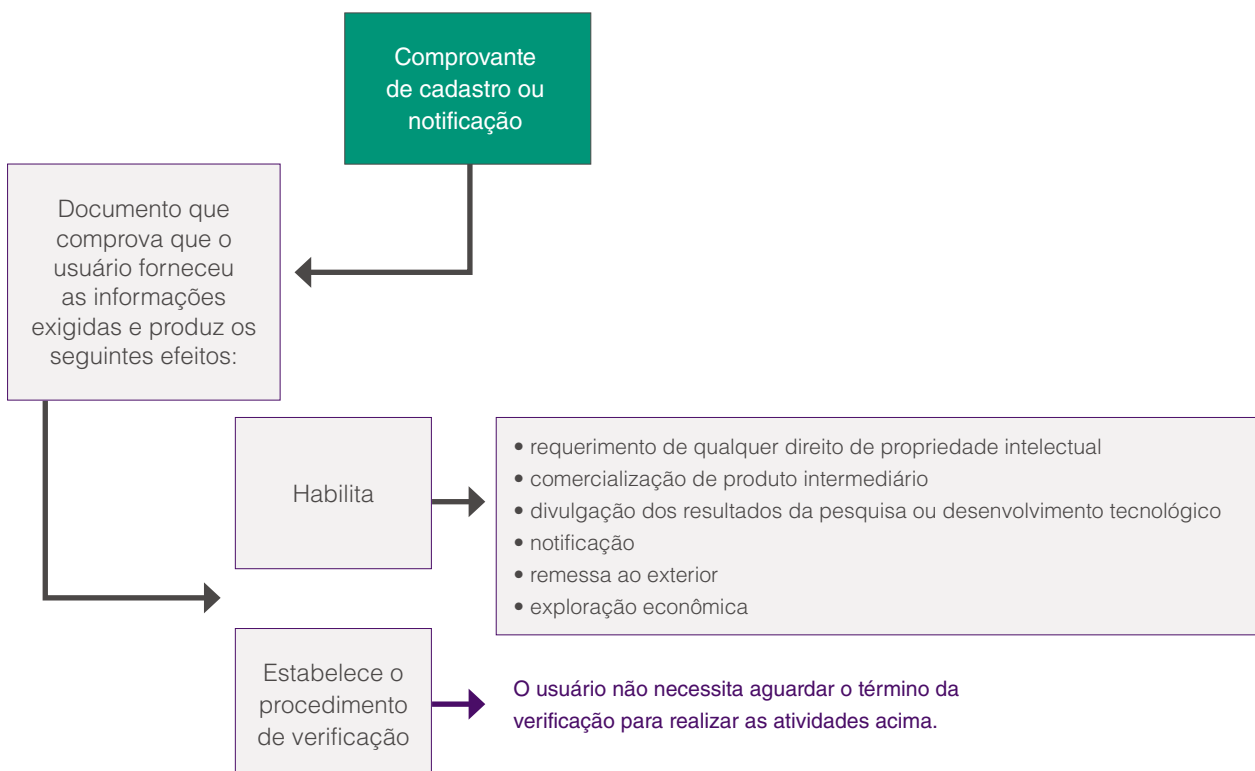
Comprovante de cadastro ou notificação

Documento que comprova que o usuário forneceu as informações exigidas e produz os seguintes efeitos:

Habilita

• requerimento de qualquer direito de propriedade intelectual
• comercialização de produto intermediário
• divulgação dos resultados da pesquisa ou desenvolvimento tecnológico
• notificação
• remessa ao exterior
• exploração econômica

Estabelece o procedimento de verificação

O usuário não necessita aguardar o término da verificação para realizar as atividades acima.